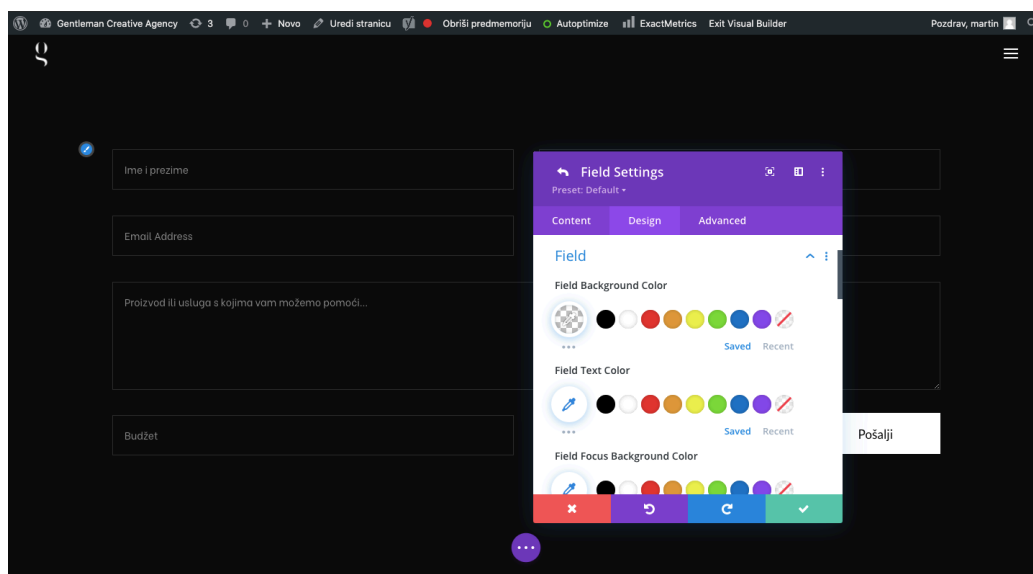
Gentleman Creative Agency 3 0 Novo Uredi stranicu Obriši predmemoriju Autoptimize ExactMetrics Exit Visual Builder Pozdrav, martin

Ime i prezime

Email Address

Proizvod ili usluga s kojima vam možemo pomoći...

Budžet

Pošalji

Field Settings
Preset: Default

Content Design Advanced

Field

Field Background Color

Saved Recent

Field Text Color

Saved Recent

Field Focus Background Color